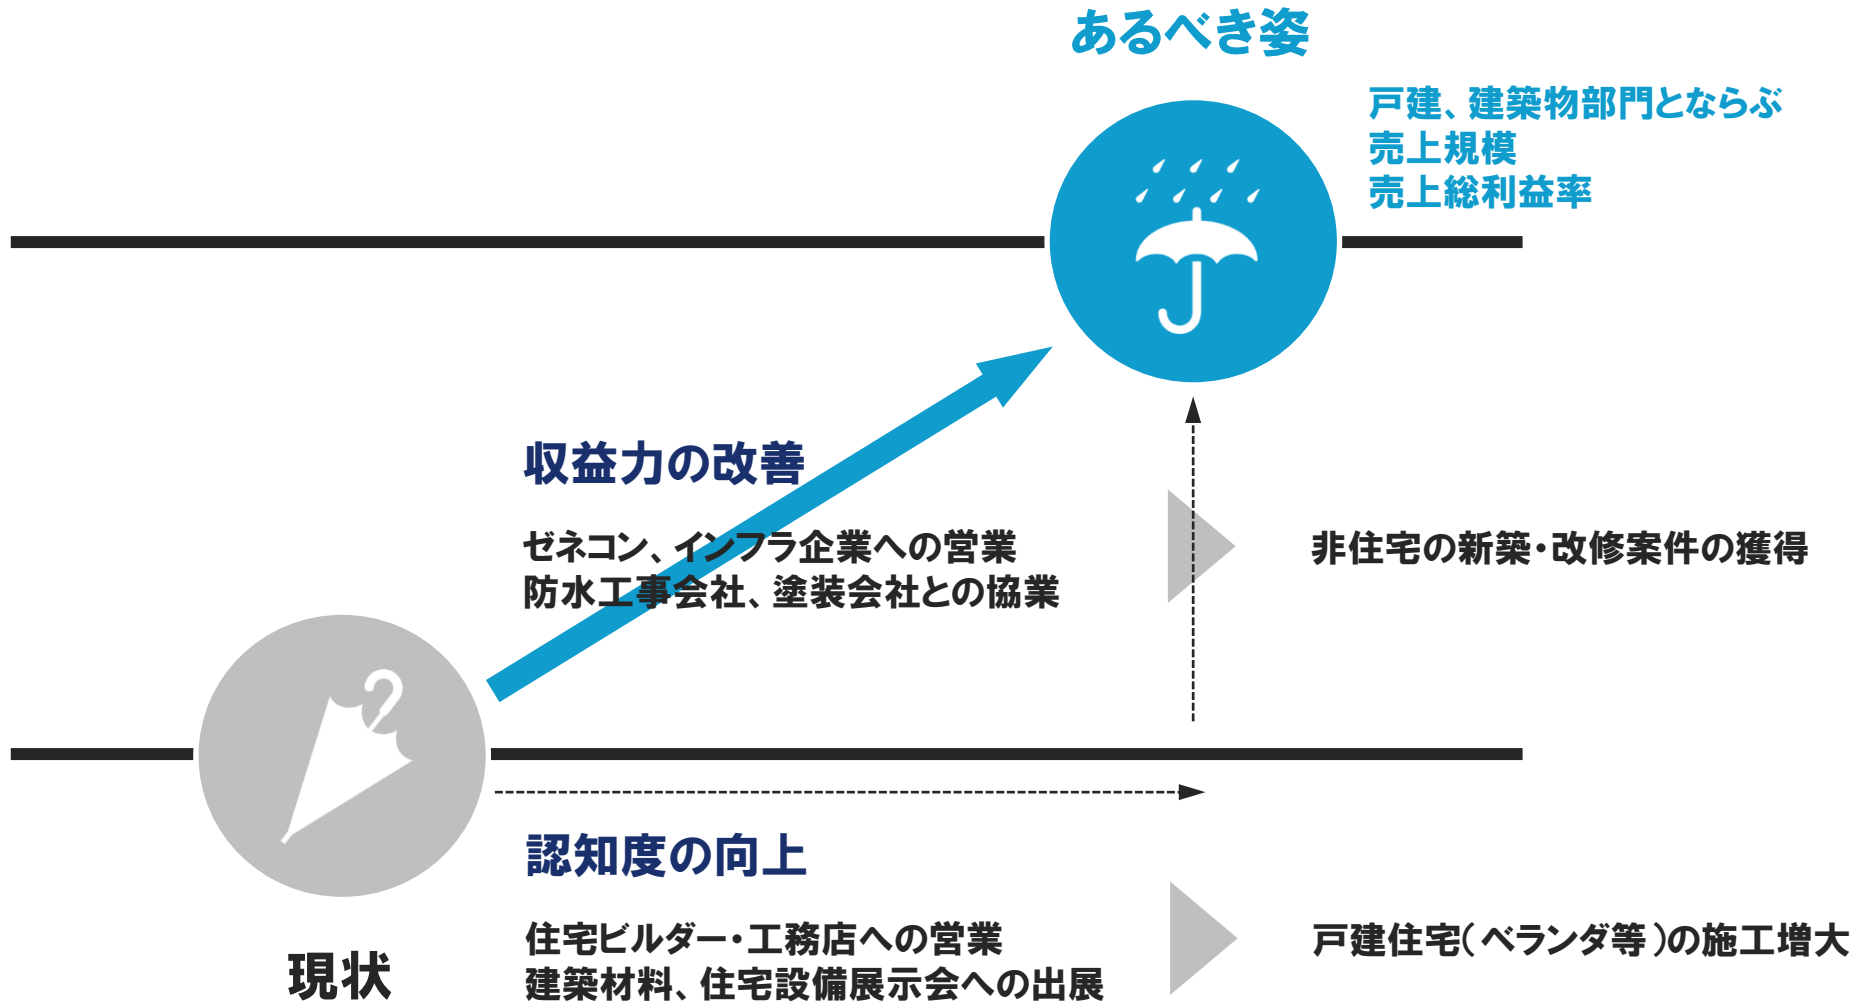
あるべき姿

戸建、建築物部門とならぶ
売上規模
売上総利益率

収益力の改善

ゼネコン、インフラ企業への営業
防水工事会社、塗装会社との協業

非住宅の新築・改修案件の獲得

認知度の向上

住宅ビルダー・工務店への営業
建築材料、住宅設備展示会への出展

戸建住宅(ベランダ等)の施工増大

現状